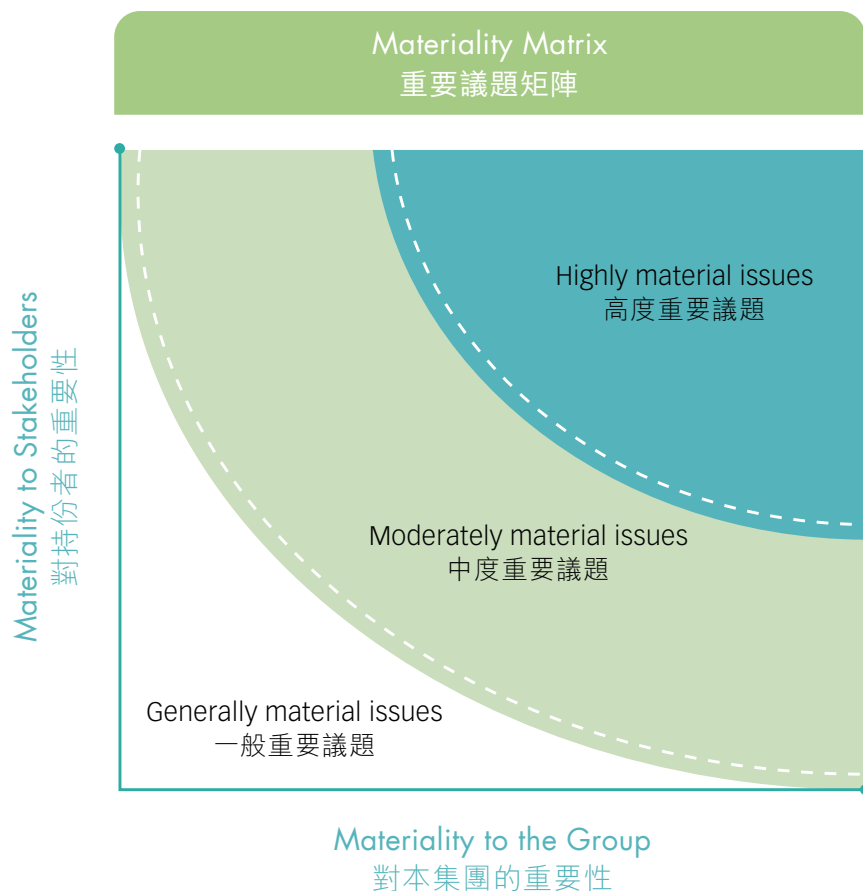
Materiality Matrix
重要議題矩陣

Materiality to Stakeholders
對持份者的重要性

Highly material issues
高度重要議題

Moderately material issues
中度重要議題

Generally material issues
一般重要議題

Materiality to the Group
對本集團的重要性